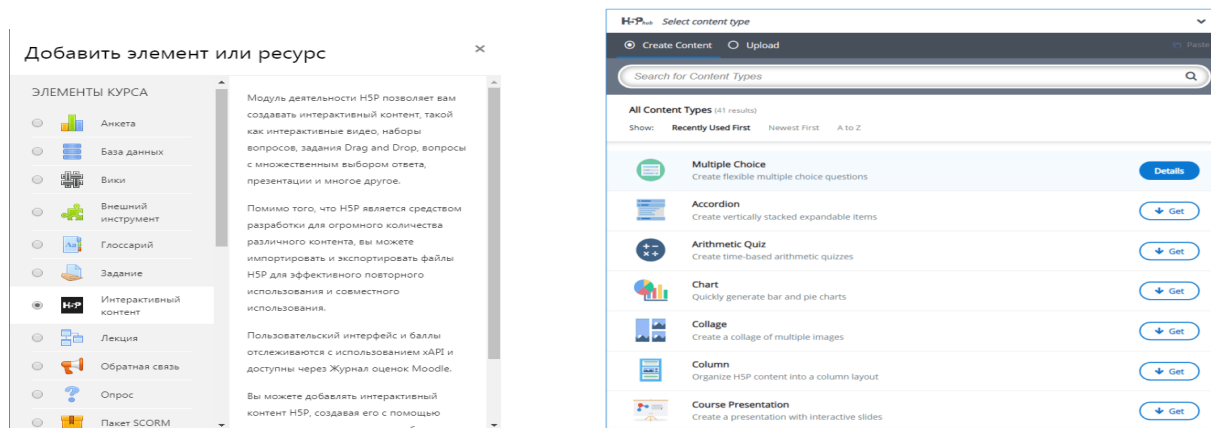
Добавить элемент или ресурс ×

ЭЛЕМЕНТЫ КУРСА

Анкета
База данных
Вики
Внешний инструмент
Глоссарий
Задание
H5P Интерактивный контент
Лекция
Обратная связь
Опрос
Пакет SCORM

Модуль деятельности H5P позволяет вам создавать интерактивный контент, такой как интерактивные видео, наборы вопросов, задания Drag and Drop, вопросы с множественным выбором ответа, презентации и многое другое.

Помимо того, что H5P является средством разработки для огромного количества различного контента, вы можете импортировать и экспортировать файлы H5P для эффективного повторного использования и совместного использования.

Пользовательский интерфейс и баллы отслеживаются с использованием xAPI и доступны через Журнал оценок Moodle.

Вы можете добавлять интерактивный контент H5P, создавая его с помощью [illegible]

H5P hub Select content type

Create Content Upload Paste

Search for Content Types

All Content Types (41 results)
Show: Recently Used First Newest First A to Z

Multiple Choice
Create flexible multiple choice questions
Details

Accordion
Create vertically stacked expandable items
Get

Arithmetic Quiz
Create time-based arithmetic quizzes
Get

Chart
Quickly generate bar and pie charts
Get

Collage
Create a collage of multiple images
Get

Column
Organize H5P content into a column layout
Get

Course Presentation
Create a presentation with interactive slides
Get